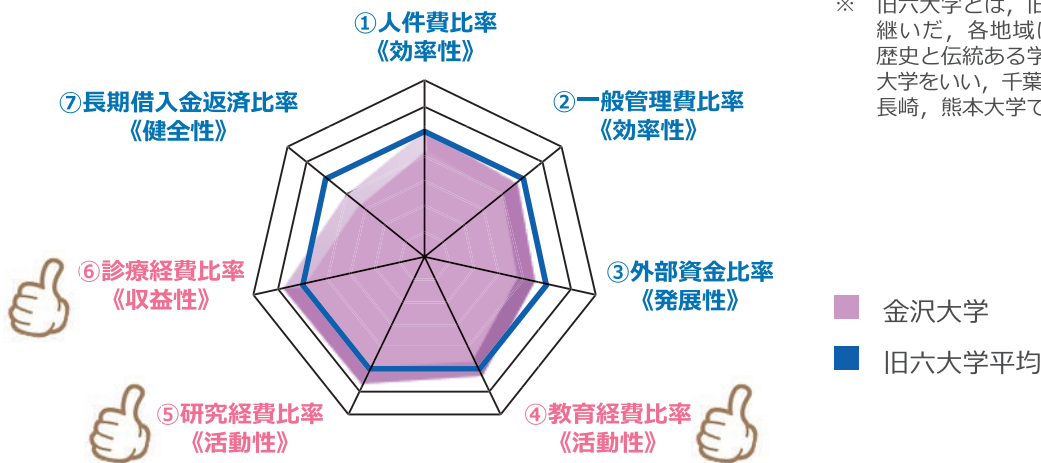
①人件費比率
《効率性》

②一般管理費比率
《効率性》

③外部資金比率
《発展性》

④教育経費比率
《活動性》

⑤研究経費比率
《活動性》

⑥診療経費比率
《収益性》

⑦長期借入金返済比率
《健全性》

※ 旧六大学とは，旧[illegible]継いだ，各地域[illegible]歴史と伝統ある学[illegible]大学をいい，千葉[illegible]長崎，熊本大学で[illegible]

金沢大学
旧六大学平均